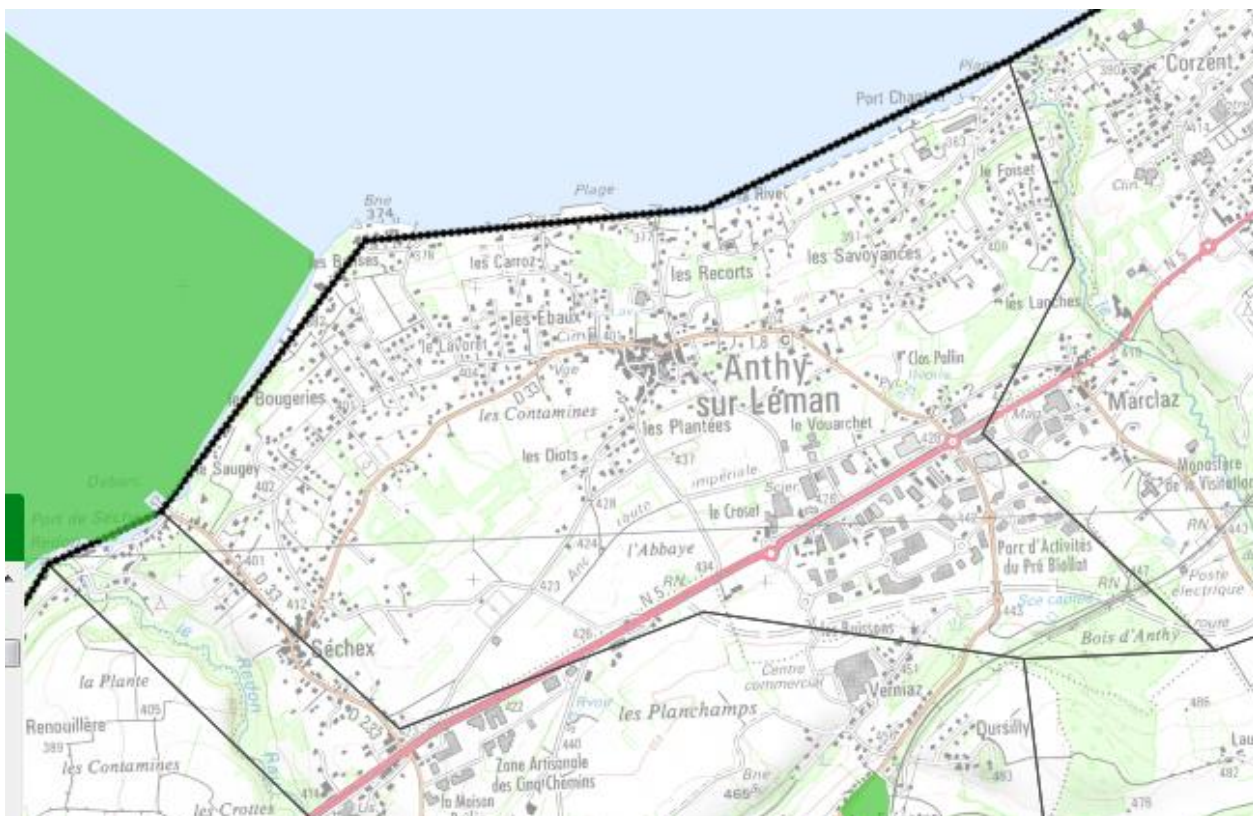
Port Chat
Corzent
Bne
374
Plage
Rive
les Carroz
les Recorts
les Savoyances
le Foiset
les Ebaux
les Lanches
le Lavoret
Anthy sur Léman
Clos Pollin
D 33
les Contamines
les Plantées
le Vouarchet
Marclaz
Bougeries
les Diots
437
Monastère de la Visitation
Saugey
402
impériale
Scier
428
le Croset
Port de Séchex
424
l'Abbaye
Parc d'Activités du Pré Biollat
401
423
N 5
434
RN
Poste électrique
D 33
412
Séchex
426
les Buissons
Bois d'Anthy
la Plante
405
Redon
Centre commercial
451
Verniaz
Renouillère
389
422
Rvoir
les Planchamps
Oursilly
les Contamines
440
Zone Artisanale des Cinq Chemins
Bne
465
les Crottes
la Maison
414
D 233
486
482
476
443
447